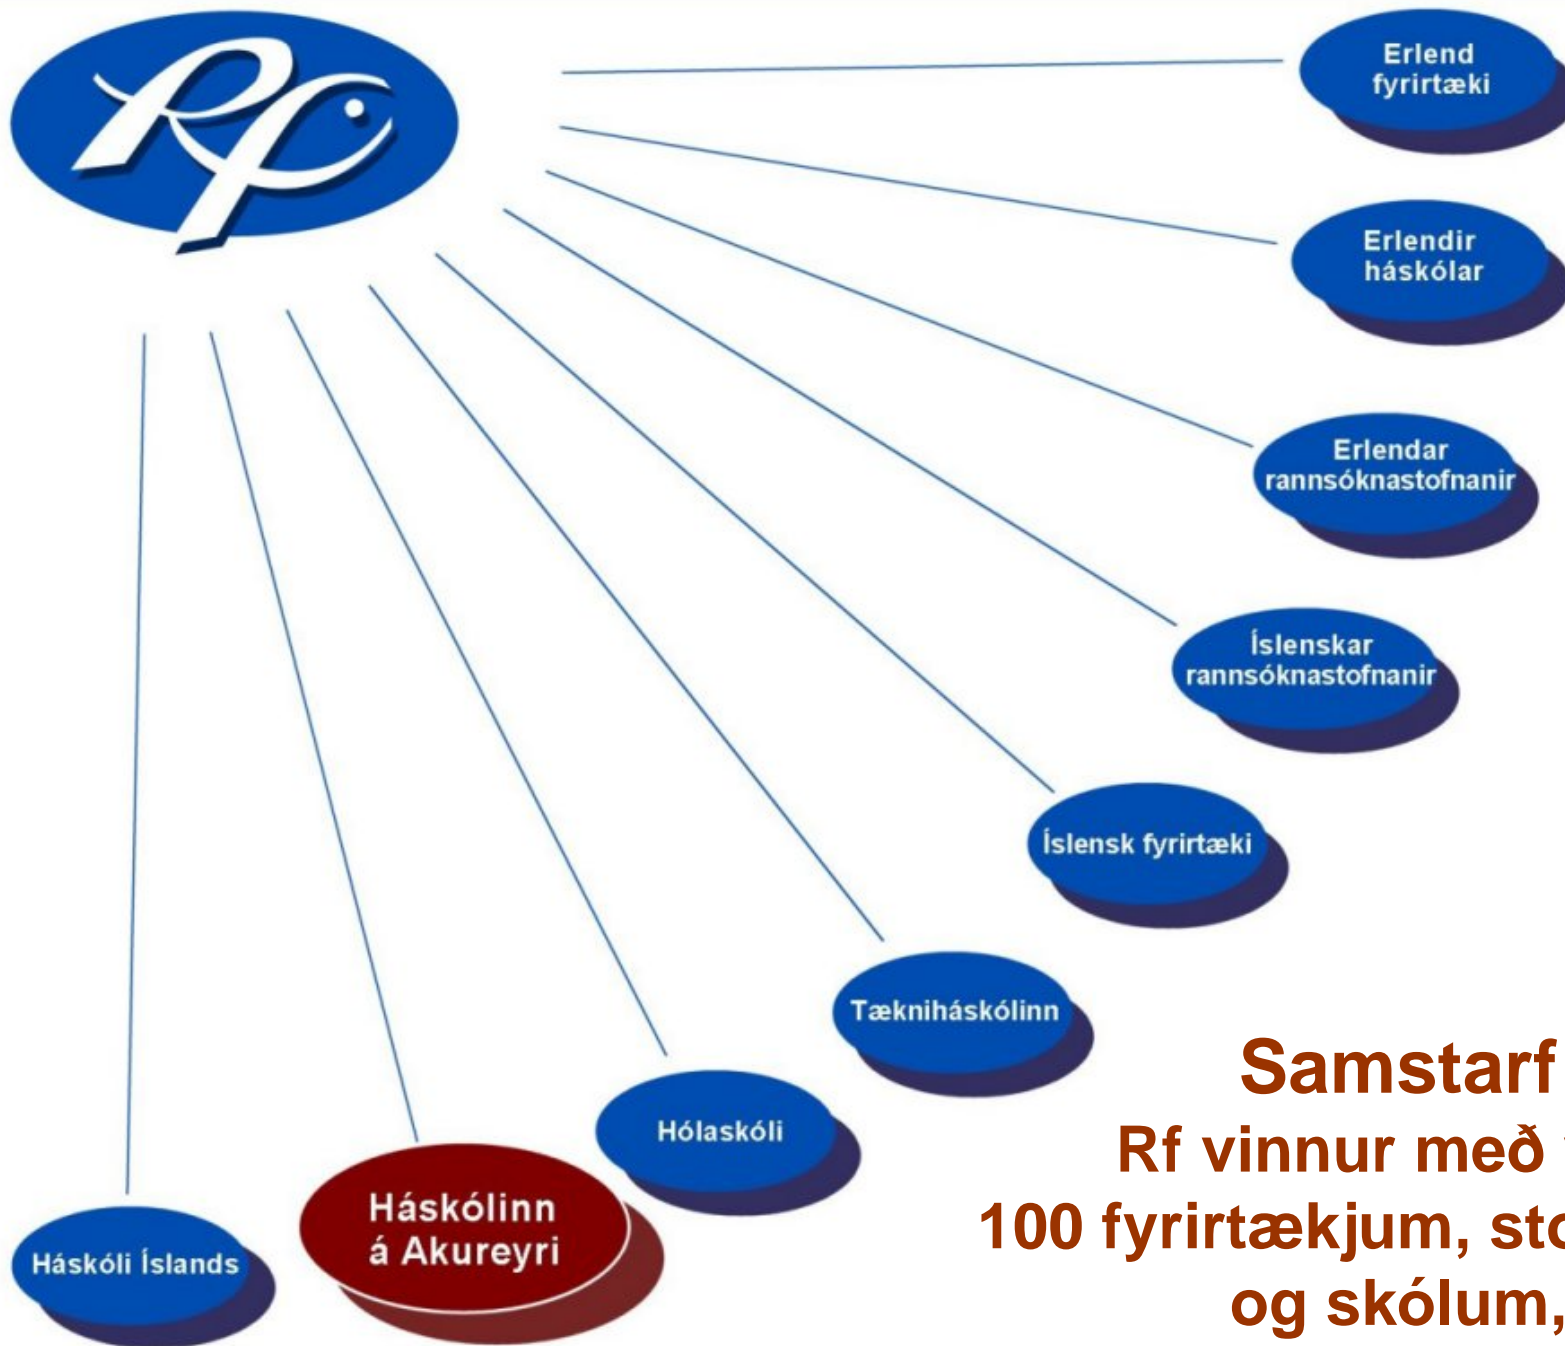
Rf

Erlend fyrirtæki

Erlendir háskólar

Erlendar rannsóknastofnanir

Íslenskar rannsóknastofnanir

Íslensk fyrirtæki

Tækniháskólinn

Hólaskóli

Háskólinn á Akureyri

Háskóli Íslands

Samstarf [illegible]
Rf vinnur með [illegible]
100 fyrirtækjum, sto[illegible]
og skólum, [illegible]